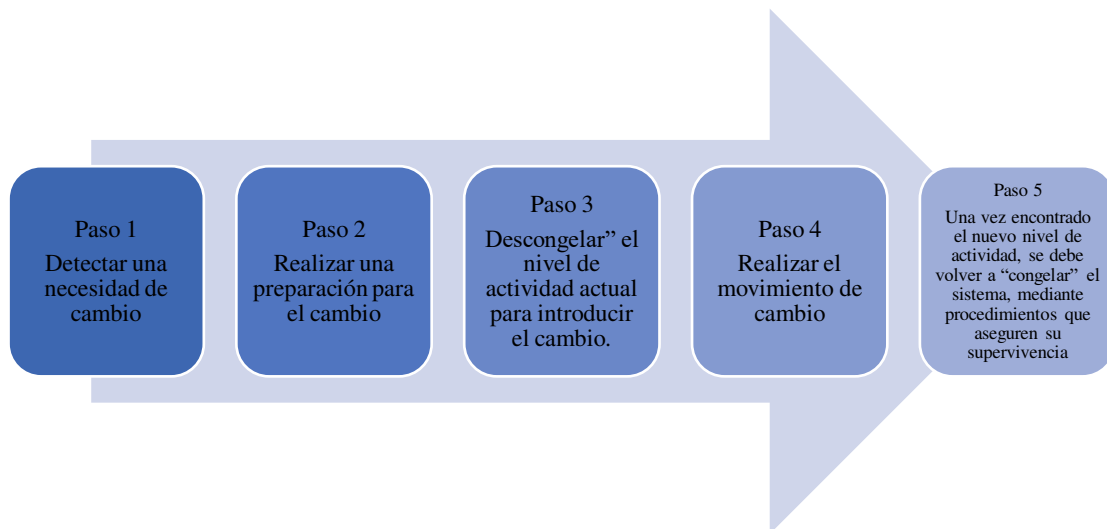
Paso 1
Detectar una necesidad de cambio

Paso 2
Realizar una preparación para el cambio

Paso 3
Descongelar" el nivel de actividad actual para introducir el cambio.

Paso 4
Realizar el movimiento de cambio

Paso 5
Una vez encontrado el nuevo nivel de actividad, se debe volver a "congelar" el sistema, mediante procedimientos que aseguren su supervivencia